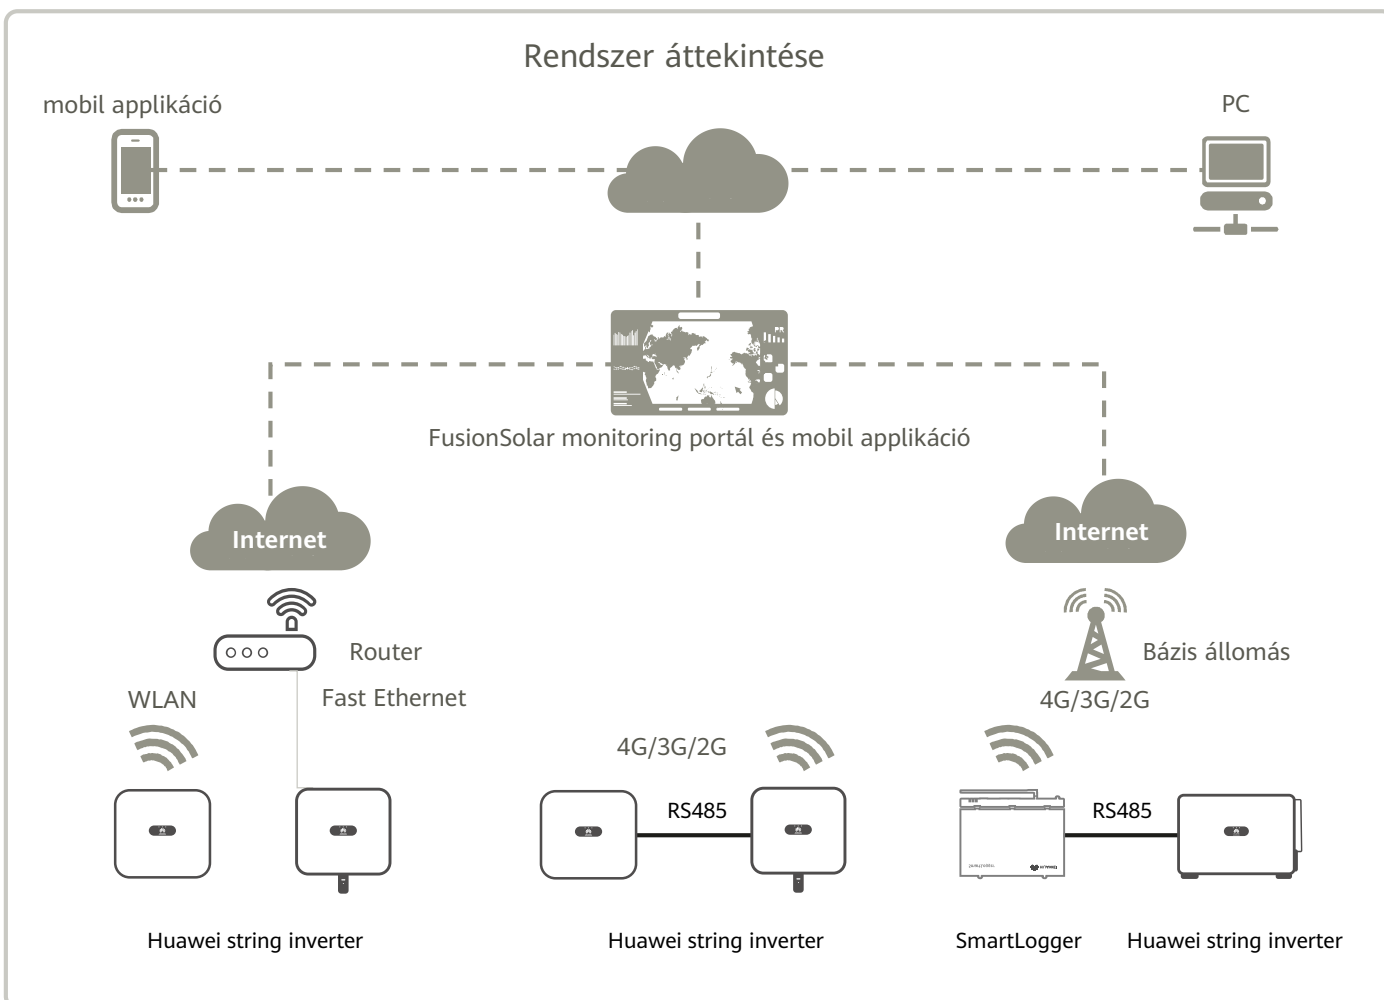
Rendszer áttekintése

mobil applikáció

PC

FusionSolar monitoring portál és mobil applikáció

Internet

Internet

Router

Bázis állomás

WLAN

Fast Ethernet

4G/3G/2G

4G/3G/2G

RS485

RS485

Huawei string inverter

Huawei string inverter

SmartLogger

Huawei string inverter